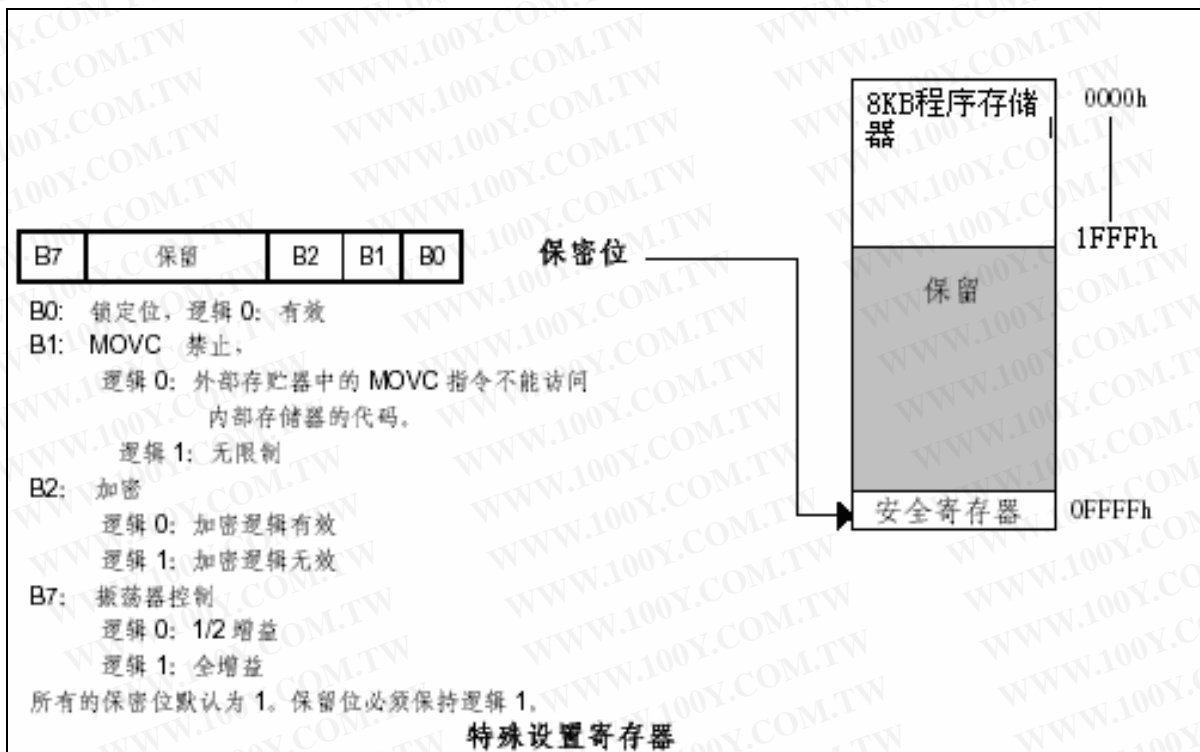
| B7 | 保留 | B2 | B1 | B0 |
|---|---|---|---|---|

B0: 锁定位，逻辑 0: 有效

B1: MOVC 禁止，

逻辑 0: 外部存贮器中的 MOVC 指令不能访问内部存储器的代码。

逻辑 1: 无限制

B2: 加密

逻辑 0: 加密逻辑有效

逻辑 1: 加密逻辑无效

B7: 振荡器控制

逻辑 0: 1/2 增益

逻辑 1: 全增益

所有的保密位默认为 1。保留位必须保持逻辑 1。

保密位

8KB程序存储器

0000h

1FFFh

保留

安全寄存器

0FFFFh

特殊设置寄存器

WWW.100Y.COM.TW